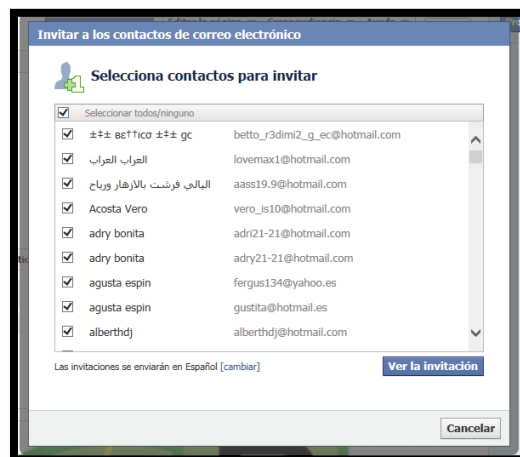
Editar la página · Correspondencia · Ayuda

Invitar a los contactos de correo electrónico

Selecciona contactos para invitar

Seleccionar todos/ninguno

| | | |
|---|---|---|
| ☑ | ±‡± вє††ιcσ ±‡± gc | betto_r3dimi2_g_ec@hotmail.com |
| ☑ | العراب العراب | lovemax1@hotmail.com |
| ☑ | البالي فرشت بالازهار ورباح | aass19.9@hotmail.com |
| ☑ | Acosta Vero | vero_is10@hotmail.com |
| ☑ | adry bonita | adri21-21@hotmail.com |
| ☑ | adry bonita | adry21-21@hotmail.com |
| ☑ | agusta espin | fergus134@yahoo.es |
| ☑ | agusta espin | gustita@hotmail.es |
| ☑ | alberthdj | alberthdj@hotmail.com |

Las invitaciones se enviarán en Español [cambiar]

Ver la invitación

Cancelar